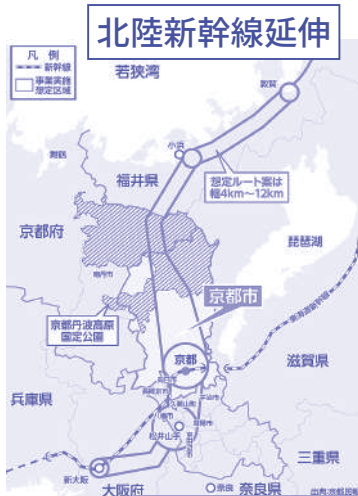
北陸新幹線延伸

凡　例
新幹線
事業実施想定区域

若狭湾

敦賀

小浜

舞鶴

福井県

想定ルート案は幅4km～12km

京都府

琵琶湖

南丹市

京都市

京都丹波高原国定公園

京都

滋賀県

兵庫県

松井山手

新大阪

大阪府

奈良県

三重県

奈良

出典:京都新聞